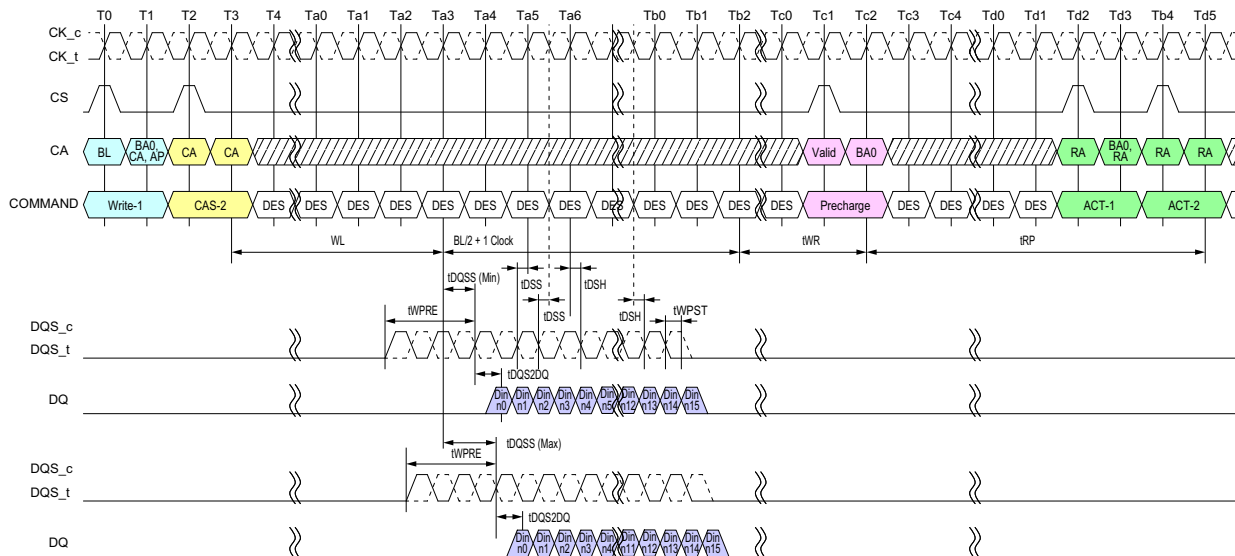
T0 T1 T2 T3 T4 Ta0 Ta1 Ta2 Ta3 Ta4 Ta5 Ta6 Tb0 Tb1 Tb2 Tc0 Tc1 Tc2 Tc3 Tc4 Td0 Td1 Td2 Td3 Tb4 Td5

CK_c
CK_t

CS

CA
BL
BA0, CA, AP
CA
CA
Valid
BA0
RA
BA0, RA
RA
RA

COMMAND
Write-1
CAS-2
DES DES DES DES DES DES DES DES DES DES DES DES DES
Precharge
DES DES DES DES
ACT-1
ACT-2

WL
BL/2 + 1 Clock
tWR
tRP

tDQSS (Min)
tDSS
tDSH
tDSS
tDSH
tWPRE
tWPST

DQS_c
DQS_t

tDQS2DQ

DQ
Din n0 Din n1 Din n2 Din n3 Din n4 Din n5 Din n12 Din n13 Din n14 Din n15

tDQSS (Max)
tWPRE

DQS_c
DQS_t

tDQS2DQ

DQ
Din n0 Din n1 Din n2 Din n3 Din n4 Din n11 Din n12 Din n13 Din n14 Din n15